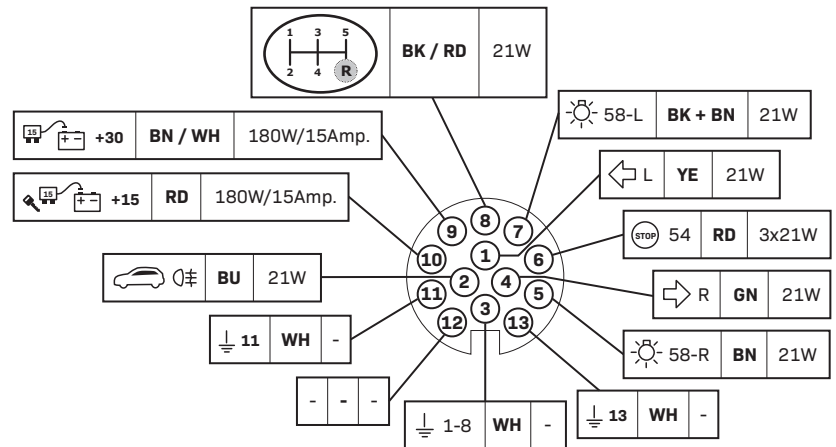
1 3 5
2 4 R

| BK / RD | 21W |

| 15 +30 | BN / WH | 180W/15Amp. |

| 15 +15 | RD | 180W/15Amp. |

| 58-L | BK + BN | 21W |

| L | YE | 21W |

| STOP 54 | RD | 3x21W |

| BU | 21W |

| R | GN | 21W |

| 11 | WH | - |

| 58-R | BN | 21W |

| - | - | - |

| 1-8 | WH | - |

| 13 | WH | - |

9 8 7
10 1 6
2 4
11 5
12 3 13